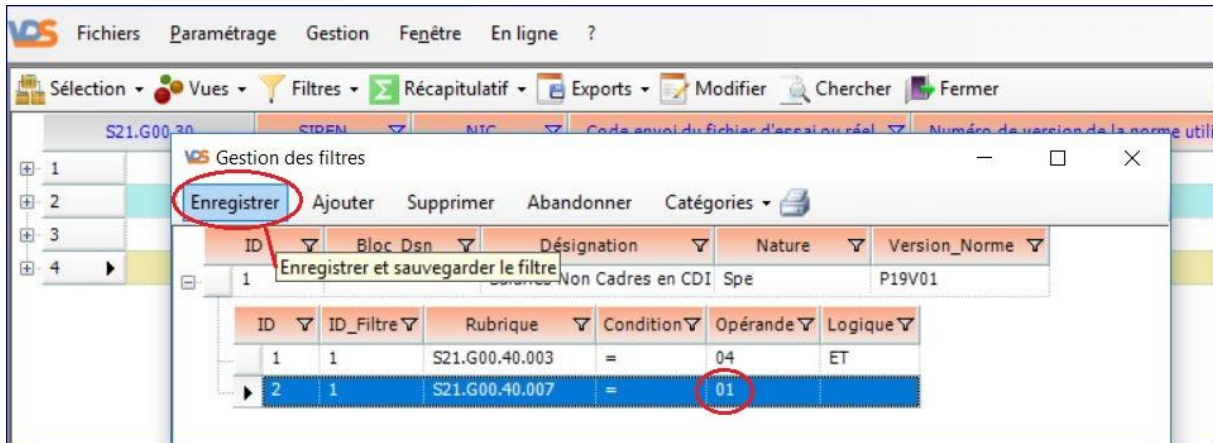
VDS Fichiers Paramétrage Gestion Fenêtre En ligne ?

Sélection Vues Filtres Récapitulatif Exports Modifier Chercher Fermer

S21.G00.30 SIREN NIC Code envoi du fichier d'essai ou réel Numéro de version de la norme utili

1
2
3
4

VDS Gestion des filtres

Enregistrer Ajouter Supprimer Abandonner Catégories

| ID | Bloc_Dsn | Désignation | Nature | Version_Norme |
|---|---|---|---|---|
| 1 | | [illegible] Non Cadres en CDI | Spe | P19V01 |

Enregistrer et sauvegarder le filtre

| ID | ID_Filtre | Rubrique | Condition | Opérande | Logique |
|---|---|---|---|---|---|
| 1 | 1 | S21.G00.40.003 | = | 04 | ET |
| 2 | 1 | S21.G00.40.007 | = | 01 | |